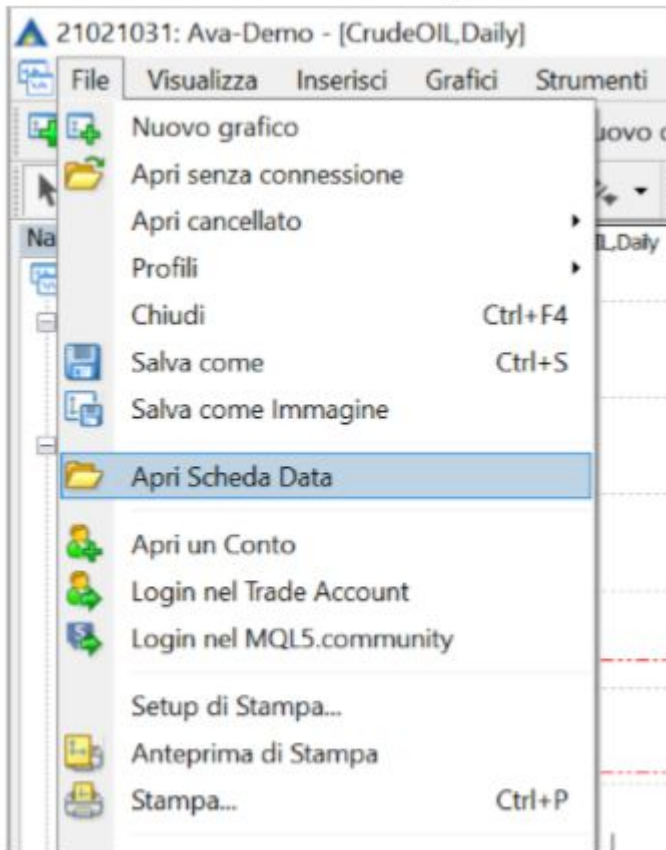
21021031: Ava-Demo - [CrudeOIL,Daily]

File Visualizza Inserisci Grafici Strumenti

uovo

Na

IL,Daily

Nuovo grafico
Apri senza connessione
Apri cancellato
Profili
Chiudi Ctrl+F4
Salva come Ctrl+S
Salva come Immagine
Apri Scheda Data
Apri un Conto
Login nel Trade Account
Login nel MQL5.community
Setup di Stampa...
Anteprima di Stampa
Stampa... Ctrl+P